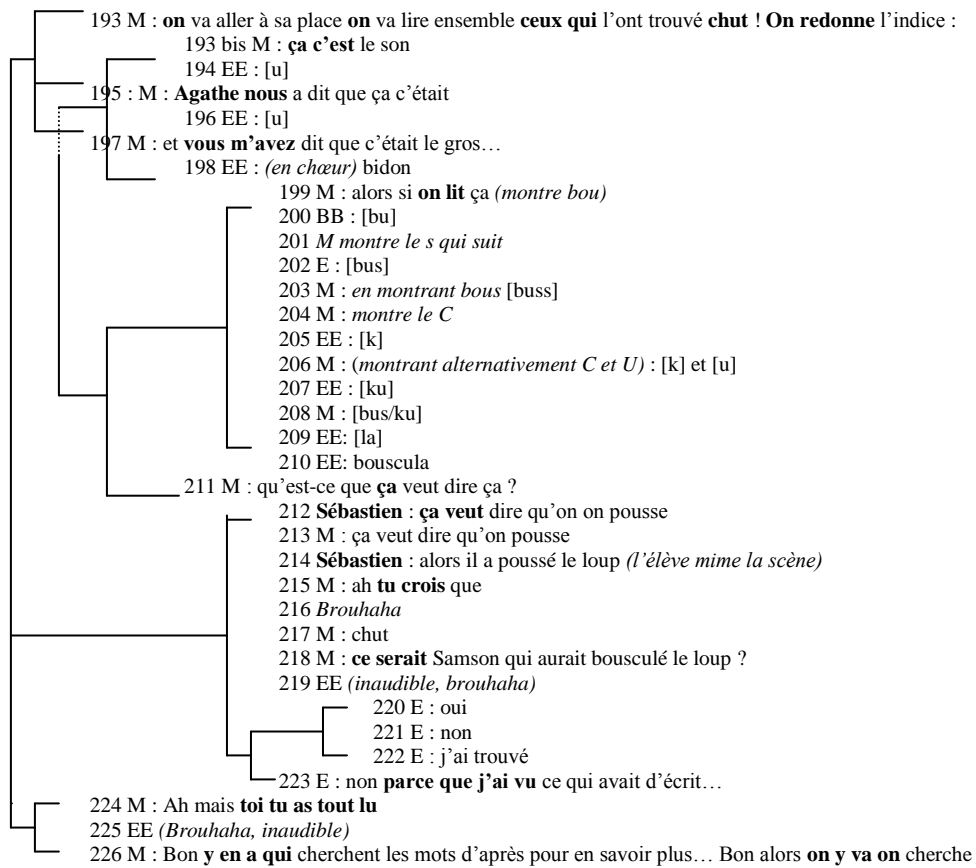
193 M : **on** va aller à sa place **on** va lire ensemble **ceux qui** l'ont trouvé **chut** ! **On redonne** l'indice :
193 bis M : **ça c'est** le son
194 EE : [u]
195 : M : **Agathe nous** a dit que ça c'était
196 EE : [u]
197 M : et **vous m'avez** dit que c'était le gros…
198 EE : *(en chœur)* bidon
199 M : alors si **on lit** ça *(montre bou)*
200 BB : [bu]
201 *M montre le s qui suit*
202 E : [bus]
203 M : *en montrant bous* [buss]
204 M : *montre le C*
205 EE : [k]
206 M : (*montrant alternativement C et U)* : [k] et [u]
207 EE : [ku]
208 M : [bus/ku]
209 EE: [la]
210 EE: bouscula
211 M : qu'est-ce que **ça** veut dire ça ?
212 **Sébastien** : **ça veut** dire qu'on on pousse
213 M : ça veut dire qu'on pousse
214 **Sébastien** : alors il a poussé le loup *(l'élève mime la scène)*
215 M : ah **tu crois** que
216 *Brouhaha*
217 M : chut
218 M : **ce serait** Samson qui aurait bousculé le loup ?
219 EE *(inaudible, brouhaha)*
220 E : oui
221 E : non
222 E : j'ai trouvé
223 E : non **parce que j'ai vu** ce qui avait d'écrit…
224 M : Ah mais **toi tu as tout lu**
225 EE *(Brouhaha, inaudible)*
226 M : Bon **y en a qui** cherchent les mots d'après pour en savoir plus… Bon alors **on y va on** cherche